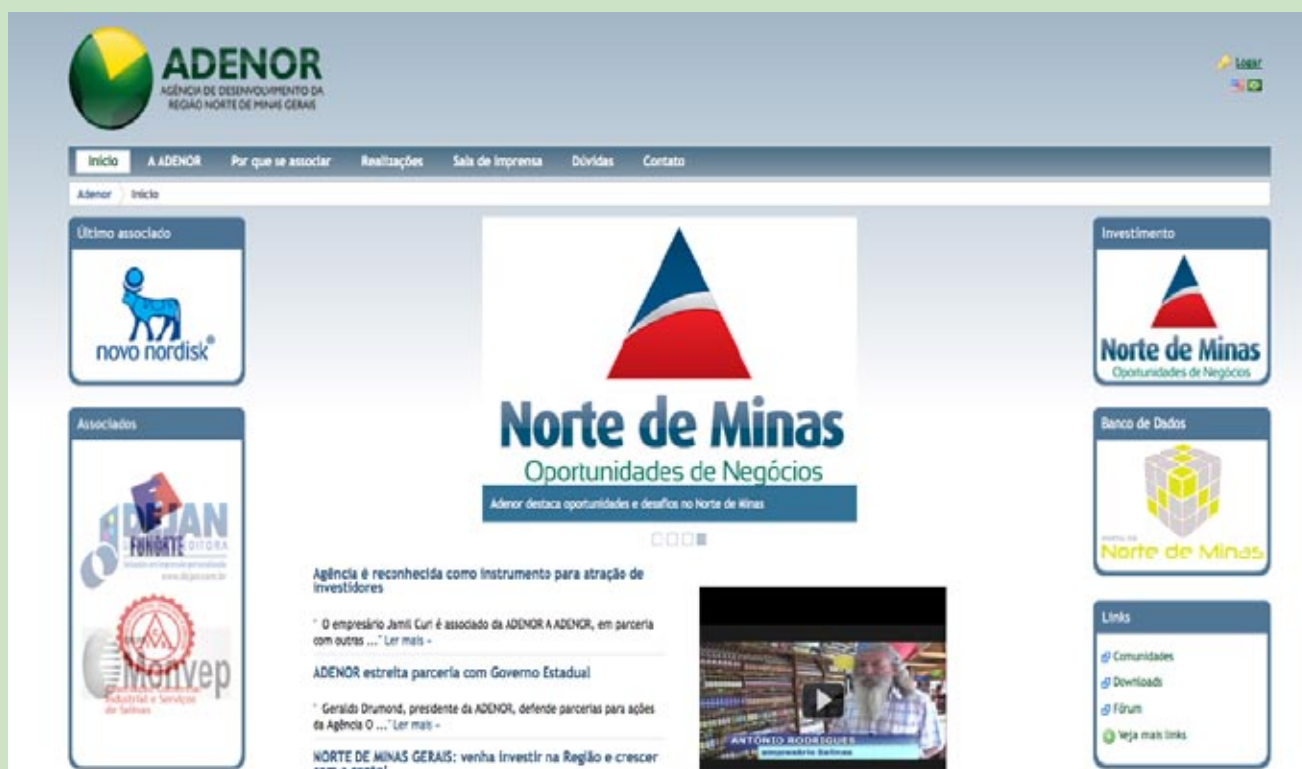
ADENOR
AGÊNCIA DE DESENVOLVIMENTO DA REGIÃO NORTE DE MINAS GERAIS

Logar

Início | A ADENOR | Por que se associar | Realizações | Sala de Imprensa | Dúvidas | Contato

Adenor | Início

Último associado

novo nordisk®

Associados

DEJAN
FUNORTE
EDITORA

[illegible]
Monvep
Industrial e Serviços de Salinas

Norte de Minas
Oportunidades de Negócios

Adenor destaca oportunidades e desafios no Norte de Minas

Agência é reconhecida como instrumento para atração de investidores

" O empresário Jamil Curi é associado da ADENOR A ADENOR, em parceria com outras ..." Ler mais »

ADENOR estreita parceria com Governo Estadual

" Geraldo Drumond, presidente da ADENOR, defende parcerias para ações da Agência O ..." Ler mais »

NORTE DE MINAS GERAIS: venha investir na Região e crescer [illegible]

ANTÔNIO RODRIGUES
empresário Salinas

Investimento

Norte de Minas
Oportunidades de Negócios

Banco de Dados

Norte de Minas

Links

Comunidades
Downloads
Fórum
Veja mais links